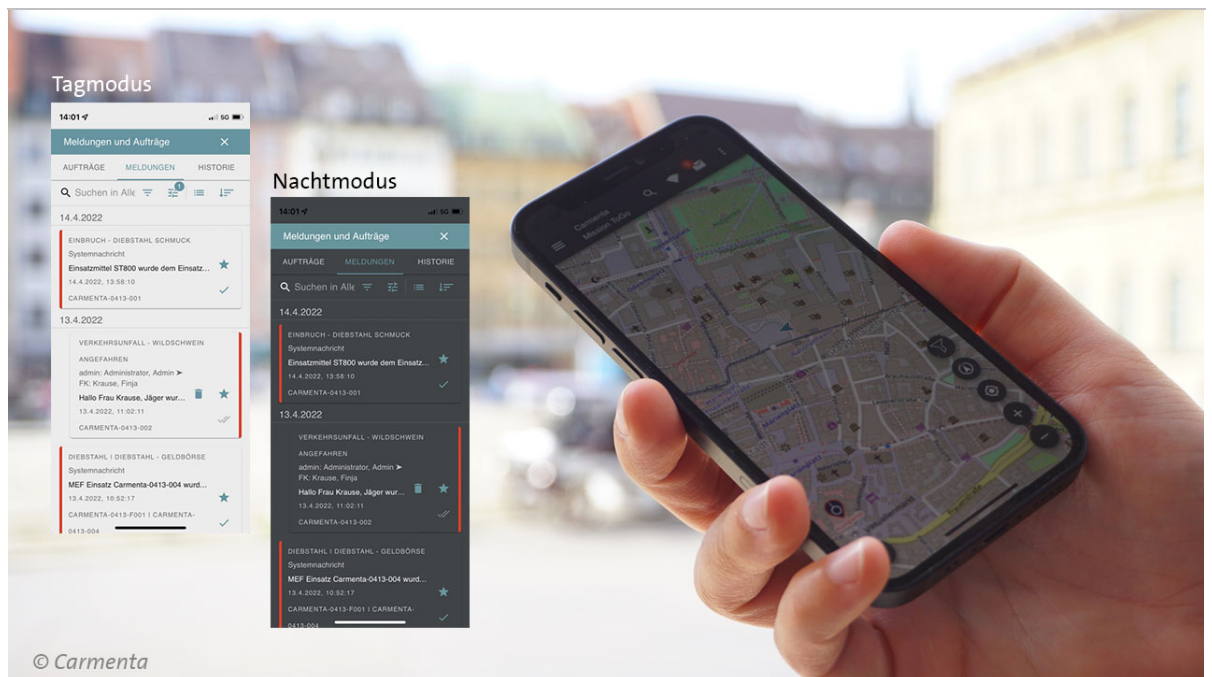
Tagmodus

14:01 5G

Meldungen und Aufträge ✕

AUFTRÄGE MELDUNGEN HISTORIE

Suchen in Alle 1

14.4.2022

EINBRUCH - DIEBSTAHL SCHMUCK
Systemnachricht
Einsatzmittel ST800 wurde dem Einsatz...
14.4.2022, 13:58:10
CARMENTA-0413-001

13.4.2022

VERKEHRSUNFALL - WILDSCHWEIN ANGEFAHREN
admin: Administrator, Admin ➤
FK: Krause, Finja
Hallo Frau Krause, Jäger wur...
13.4.2022, 11:02:11
CARMENTA-0413-002

DIEBSTAHL I DIEBSTAHL - GELDBÖRSE
Systemnachricht
MEF Einsatz Carmenta-0413-004 wurd...
13.4.2022, 10:52:17
CARMENTA-0413-F001 I CARMENTA-0413-004

Nachtmodus

14:01 5G

Meldungen und Aufträge ✕

AUFTRÄGE MELDUNGEN HISTORIE

Suchen in Alle

14.4.2022

EINBRUCH - DIEBSTAHL SCHMUCK
Systemnachricht
Einsatzmittel ST800 wurde dem Einsatz...
14.4.2022, 13:58:10
CARMENTA-0413-001

13.4.2022

VERKEHRSUNFALL - WILDSCHWEIN ANGEFAHREN
admin: Administrator, Admin ➤
FK: Krause, Finja
Hallo Frau Krause, Jäger wur...
13.4.2022, 11:02:11
CARMENTA-0413-002

DIEBSTAHL I DIEBSTAHL - GELDBÖRSE
Systemnachricht
MEF Einsatz Carmenta-0413-004 wurd...
13.4.2022, 10:52:17
CARMENTA-0413-F001 I CARMENTA-0413-004

Carmenta
Mission ToGo

© Carmenta